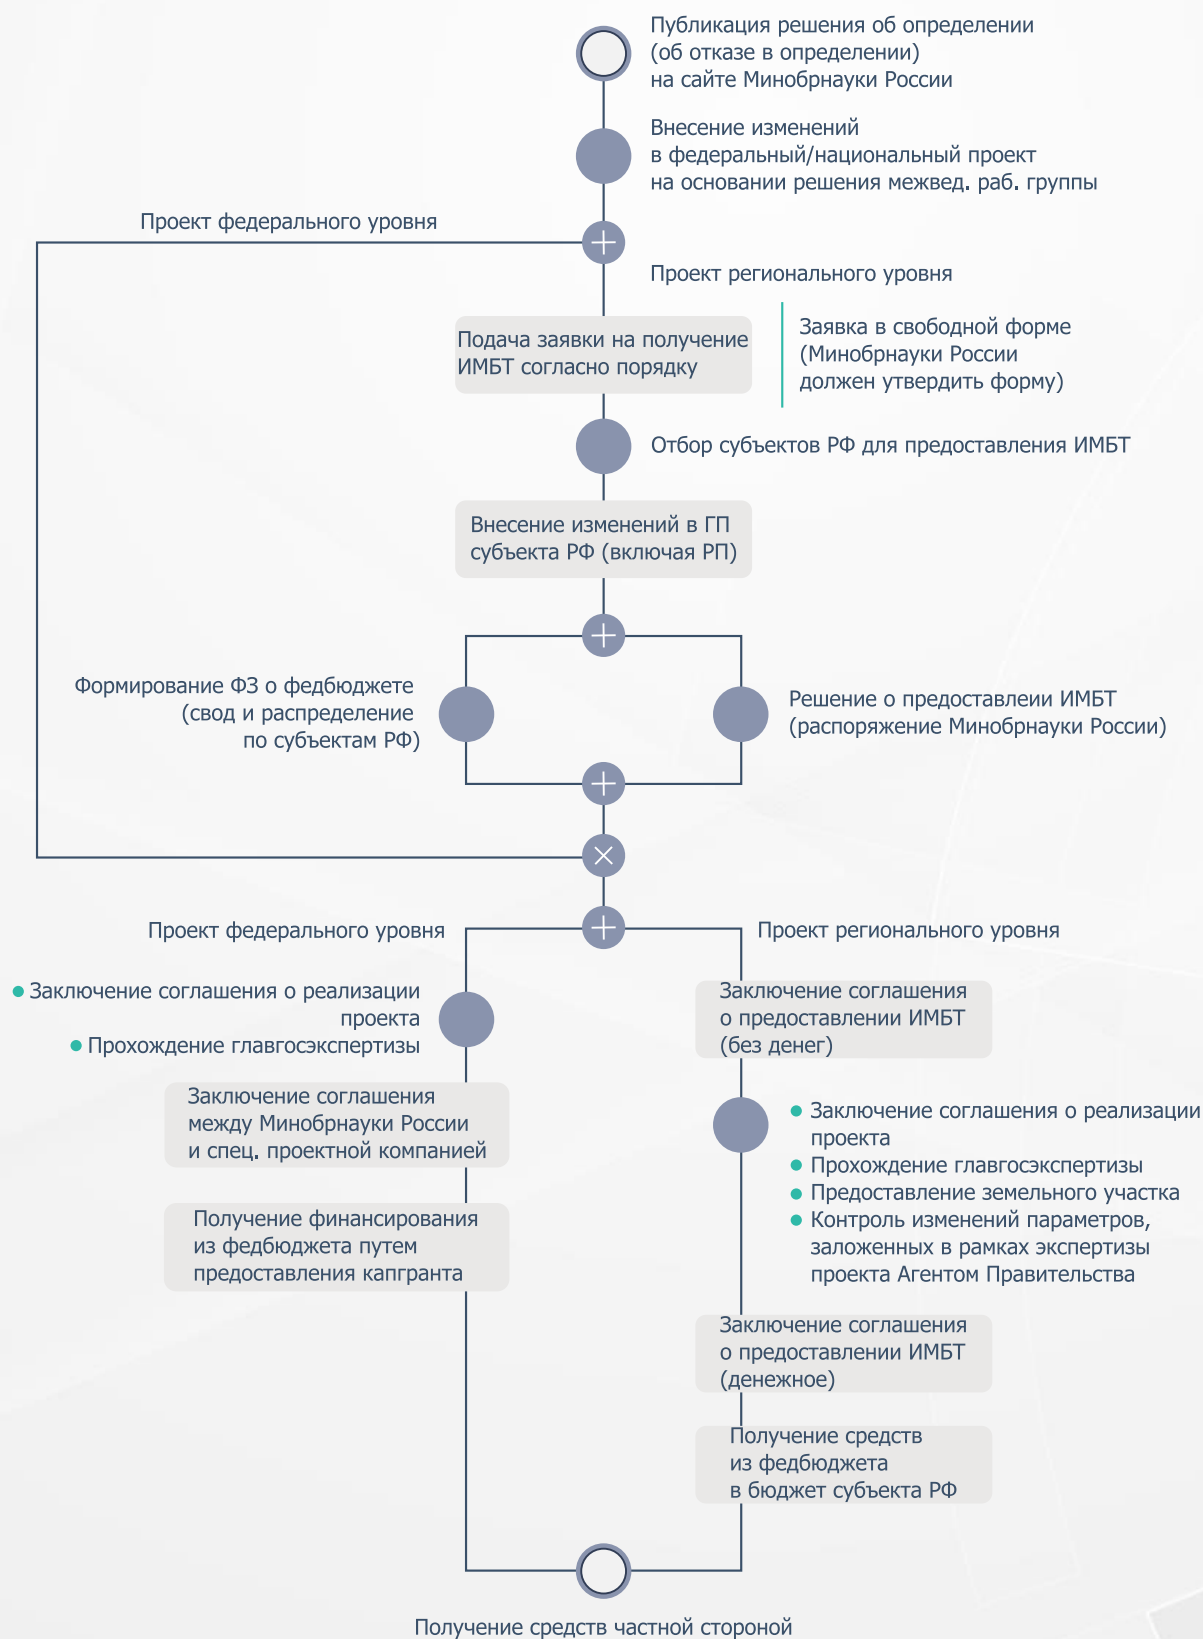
Публикация решения об определении (об отказе в определении) на сайте Минобрнауки России

Внесение изменений в федеральный/национальный проект на основании решения межвед. раб. группы

Проект федерального уровня

Проект регионального уровня

Подача заявки на получение ИМБТ согласно порядку

Заявка в свободной форме (Минобрнауки России должен утвердить форму)

Отбор субъектов РФ для предоставления ИМБТ

Внесение изменений в ГП субъекта РФ (включая РП)

Формирование ФЗ о федбюджете (свод и распределение по субъектам РФ)

Решение о предоставлеии ИМБТ (распоряжение Минобрнауки России)

Проект федерального уровня

Проект регионального уровня

• Заключение соглашения о реализации проекта
• Прохождение главгосэкспертизы

Заключение соглашения между Минобрнауки России и спец. проектной компанией

Получение финансирования из федбюджета путем предоставления капгранта

Заключение соглашения о предоставлении ИМБТ (без денег)

• Заключение соглашения о реализации проекта
• Прохождение главгосэкспертизы
• Предоставление земельного участка
• Контроль изменений параметров, заложенных в рамках экспертизы проекта Агентом Правительства

Заключение соглашения о предоставлении ИМБТ (денежное)

Получение средств из федбюджета в бюджет субъекта РФ

Получение средств частной стороной